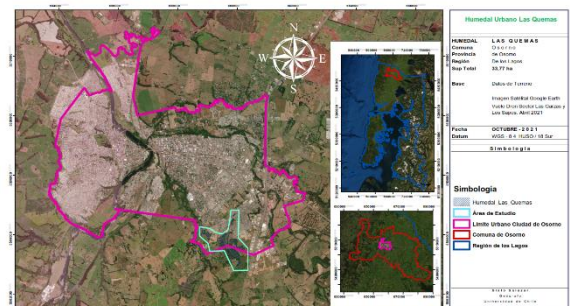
Humedal Urbano Las Quemas

HUMEDAL LAS QUEMAS
Comuna Osorno
Provincia de Osorno
Región De los Lagos
Sup Total 33,77 ha

Base Datos de Terreno

Imagen Satelital Google Earth
Vuelo Dron Sector Las Quesas y Los Sapos. Abril 2021

Fecha OCTUBRE - 2021
Datum WGS - 84 - HUSO - 18 Sur

Simbología

N
W E
S

Simbología
Humedal Las Quemas
Área de Estudio
Límite Urbano Ciudad de Osorno
Comuna de Osorno
Región de los Lagos

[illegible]